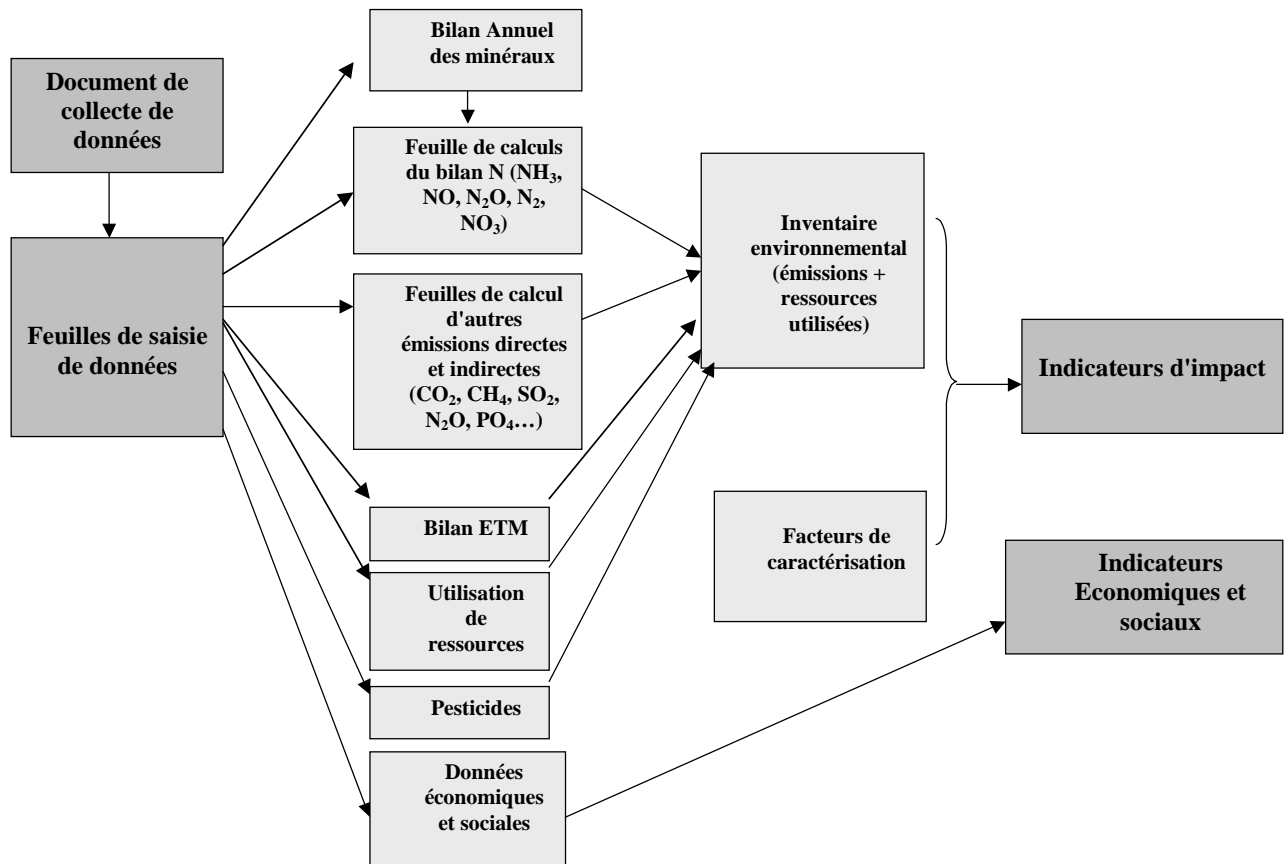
Document de collecte de données

Feuilles de saisie de données

Bilan Annuel des minéraux

Feuille de calculs du bilan N ($NH_3$, NO, $N_2O$, $N_2$, $NO_3$)

Feuilles de calcul d'autres émissions directes et indirectes ($CO_2$, $CH_4$, $SO_2$, $N_2O$, $PO_4$…)

Bilan ETM

Utilisation de ressources

Pesticides

Données économiques et sociales

Inventaire environnemental (émissions + ressources utilisées)

Facteurs de caractérisation

Indicateurs d'impact

Indicateurs Economiques et sociaux